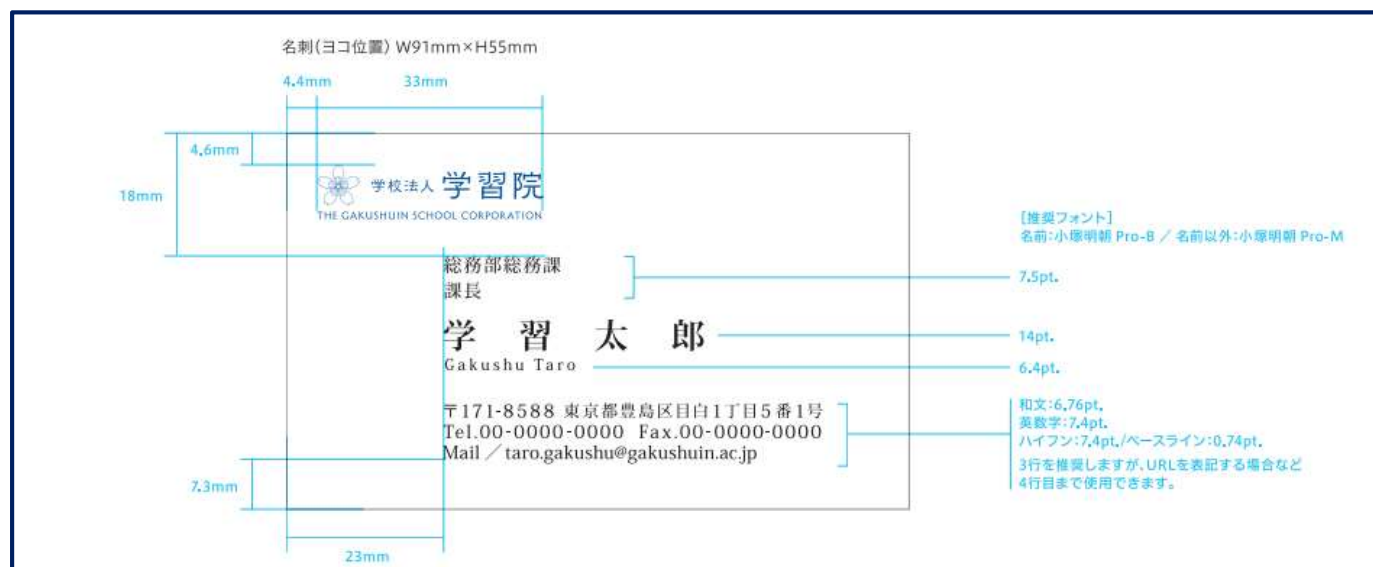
名刺(ヨコ位置) W91mm×H55mm

4.4mm

33mm

4.6mm

18mm

学校法人 学習院
THE GAKUSHUIN SCHOOL CORPORATION

[推奨フォント]
名前:小塚明朝 Pro-B / 名前以外:小塚明朝 Pro-M

総務部総務課
課長

7.5pt.

学 習 太 郎

14pt.

Gakushu Taro

6.4pt.

〒171-8588 東京都豊島区目白1丁目5番1号
Tel.00-0000-0000 Fax.00-0000-0000
Mail / taro.gakushu@gakushuin.ac.jp

和文:6.76pt.
英数字:7.4pt.
ハイフン:7.4pt./ベースライン:0.74pt.
3行を推奨しますが、URLを表記する場合など
4行目まで使用できます。

7.3mm

23mm